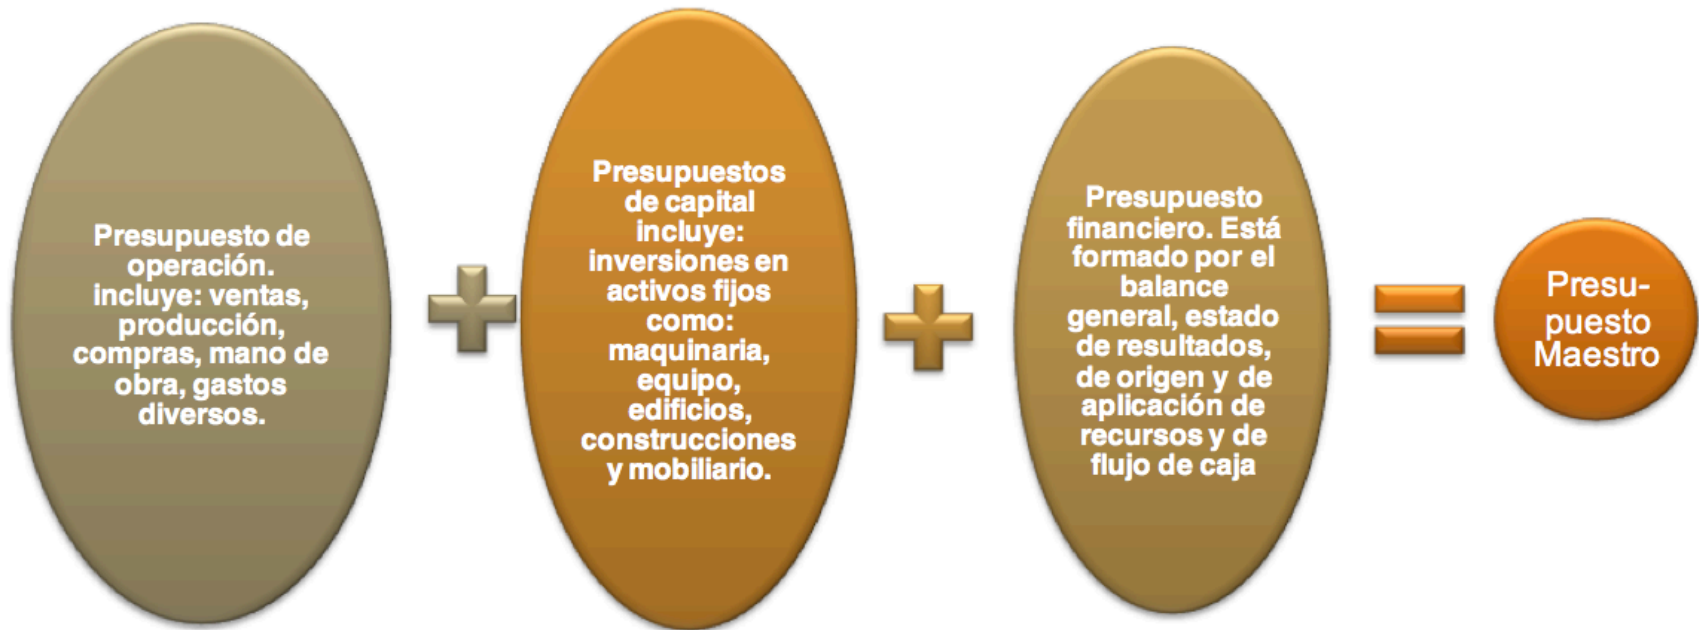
Presupuesto de operación. incluye: ventas, producción, compras, mano de obra, gastos diversos.

Presupuestos de capital incluye: inversiones en activos fijos como: maquinaria, equipo, edificios, construcciones y mobiliario.

Presupuesto financiero. Está formado por el balance general, estado de resultados, de origen y de aplicación de recursos y de flujo de caja

Presupuesto Maestro